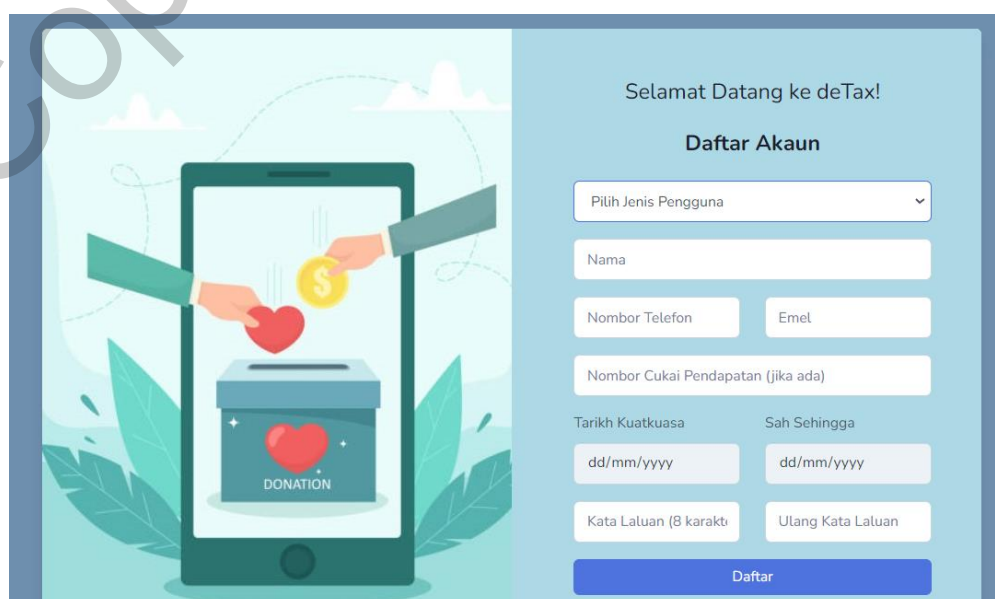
Selamat Datang ke deTax!

Daftar Akaun

Pilih Jenis Pengguna

Nama

Nombor Telefon

Emel

Nombor Cukai Pendapatan (jika ada)

Tarikh Kuatkuasa

Sah Sehingga

dd/mm/yyyy

dd/mm/yyyy

Kata Laluan (8 karakt

Ulang Kata Laluan

Daftar

DONATION